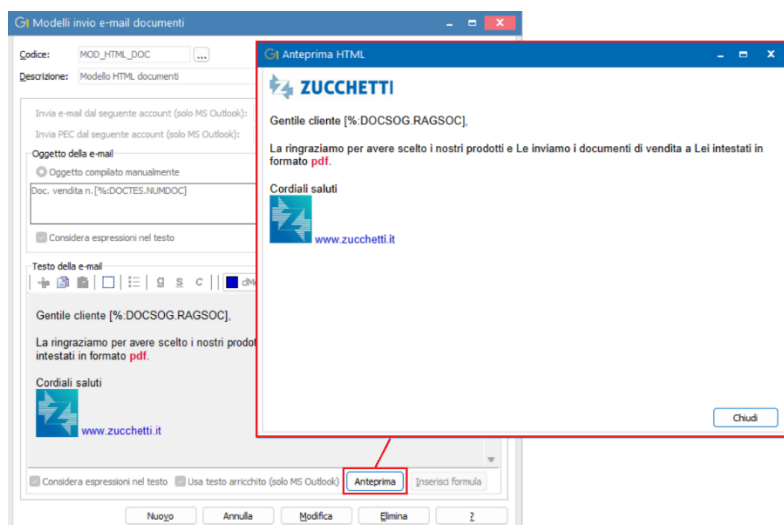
Modelli invio e-mail documenti

Codice: MOD_HTML_DOC ...

Descrizione: Modello HTML documenti

Invia e-mail dal seguente account (solo MS Outlook):

Invia PEC dal seguente account (solo MS Outlook):

Oggetto della e-mail

Oggetto compilato manualmente

Doc. vendita n. [%:DOCTES.NUMDOC]

Considera espressioni nel testo

Testo della e-mail

G S C

Gentile cliente [%:DOCSOG.RAGSOC],

La ringraziamo per avere scelto i nostri prodot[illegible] intestati in formato pdf.

Cordiali saluti

www.zucchetti.it

Considera espressioni nel testo Usa testo arricchito (solo MS Outlook) Anteprima Inserisci formula

Nuovo Annulla Modifica Elimina ?

Anteprima HTML

ZUCCHETTI

Gentile cliente [%:DOCSOG.RAGSOC],

La ringraziamo per avere scelto i nostri prodotti e Le inviamo i documenti di vendita a Lei intestati in formato pdf.

Cordiali saluti

www.zucchetti.it

Chiudi